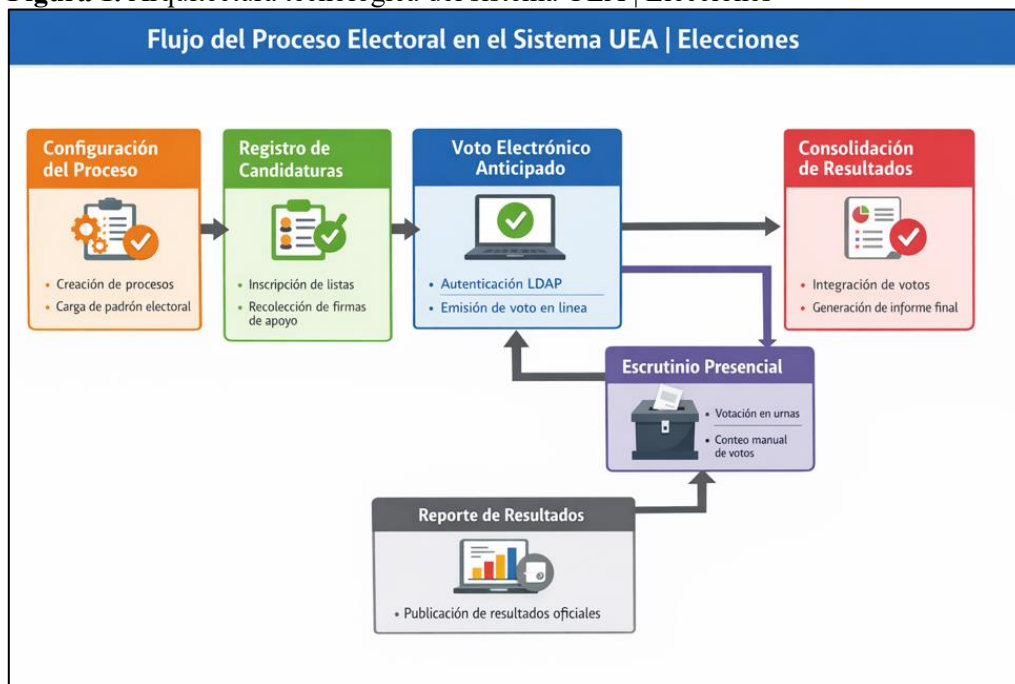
Figura 1. Arquitectura tecnológica del sistema UEA | Elecciones

Flujo del Proceso Electoral en el Sistema UEA | Elecciones

Configuración del Proceso
• Creación de procesos
• Carga de padrón electoral

Registro de Candidaturas
• Inscripción de listas
• Recolección de firmas de apoyo

Voto Electrónico Anticipado
• Autenticación LDAP
• Emisión de voto en línea

Consolidación de Resultados
• Integración de votos
• Generación de informe final

Escrutinio Presencial
• Votación en urnas
• Conteo manual de votos

Reporte de Resultados
• Publicación de resultados oficiales